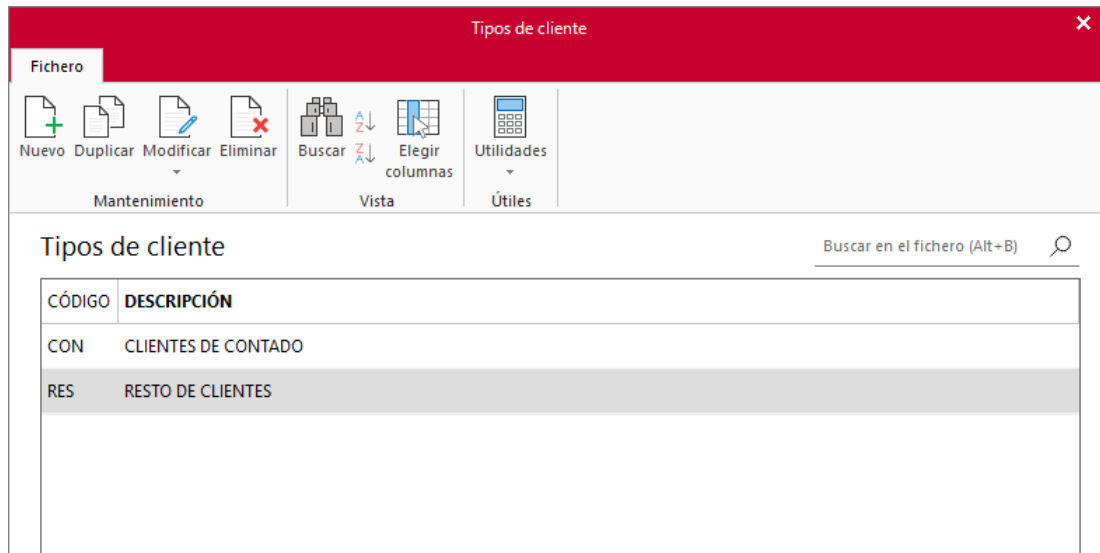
Tipos de cliente

Fichero

Nuevo Duplicar Modificar Eliminar
Mantenimiento

Buscar Elegir columnas
Vista

Utilidades
Útiles

Tipos de cliente

Buscar en el fichero (Alt+B)

| CÓDIGO | DESCRIPCIÓN |
|---|---|
| CON | CLIENTES DE CONTADO |
| RES | RESTO DE CLIENTES |